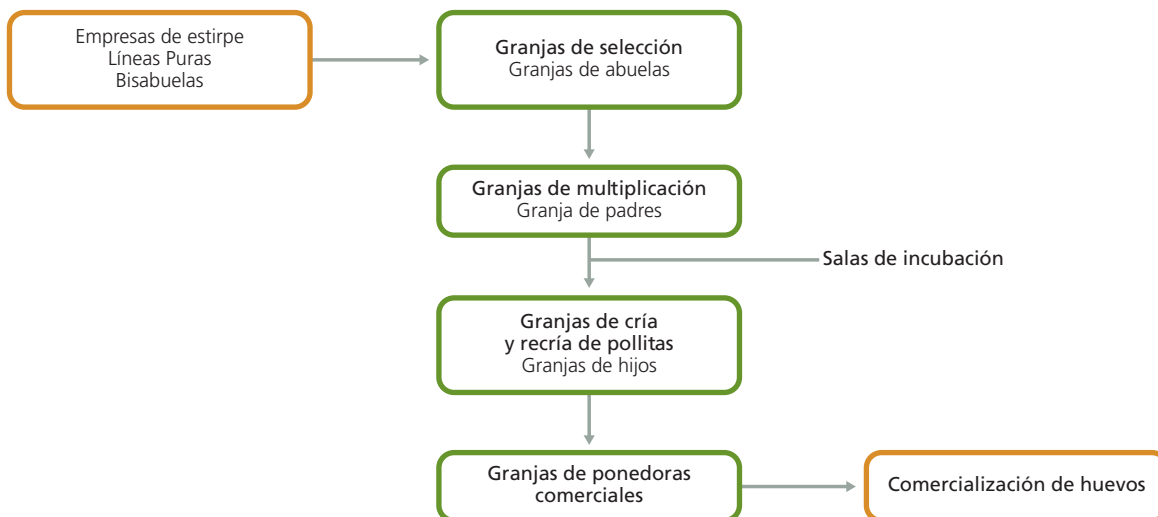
Empresas de estirpe
Líneas Puras
Bisabuelas

Granjas de selección
Granjas de abuelas

Granjas de multiplicación
Granja de padres

Salas de incubación

Granjas de cría
y recría de pollitas
Granjas de hijos

Granjas de ponedoras
comerciales

Comercialización de huevos